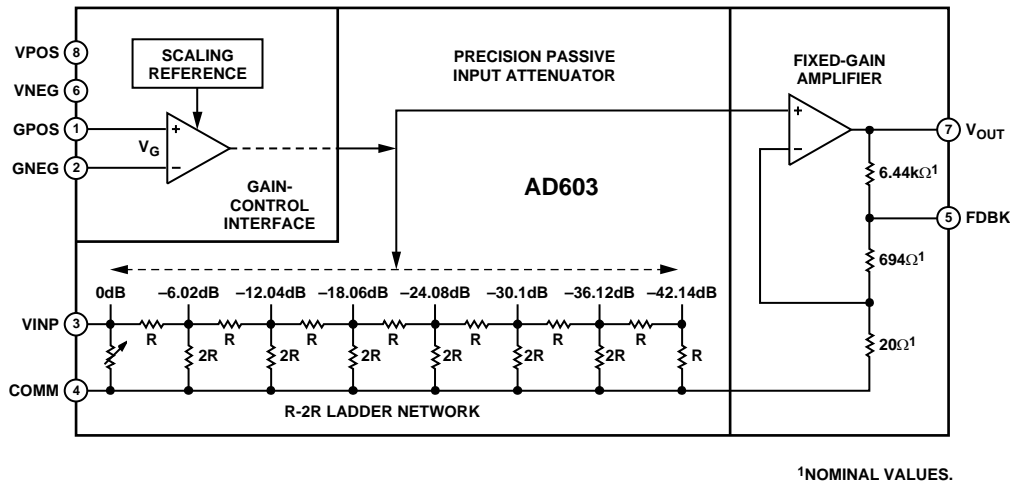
VPOS 8
VNEG 6
GPOS 1
GNEG 2
SCALING REFERENCE
+
–
$V_G$
GAIN-CONTROL INTERFACE
PRECISION PASSIVE INPUT ATTENUATOR
AD603
FIXED-GAIN AMPLIFIER
+
–
7 $V_{OUT}$
$6.44k\Omega^1$
5 FDBK
$694\Omega^1$
$20\Omega^1$
0dB –6.02dB –12.04dB –18.06dB –24.08dB –30.1dB –36.12dB –42.14dB
VINP 3
COMM 4
R R R R R R R
2R 2R 2R 2R 2R 2R R
R-2R LADDER NETWORK

$^1$NOMINAL VALUES.